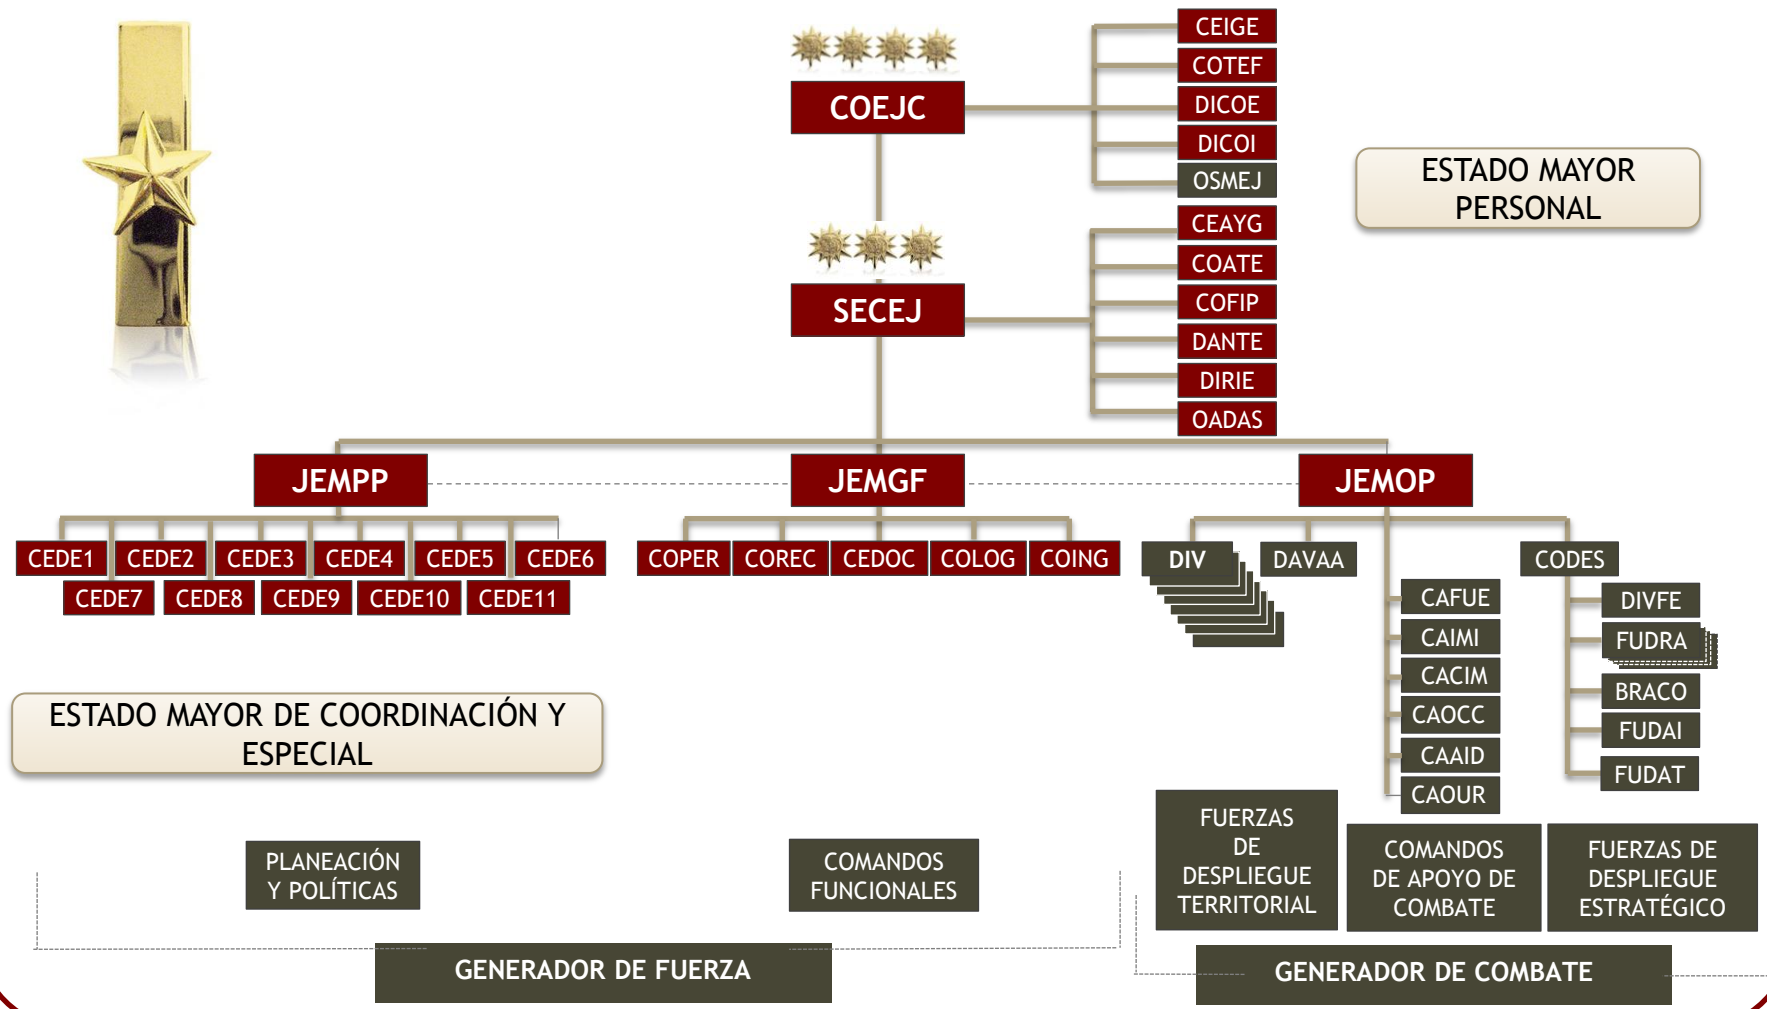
COEJC

CEIGE
COTEF
DICOE
DICOI
OSMEJ

ESTADO MAYOR PERSONAL

SECEJ

CEAYG
COATE
COFIP
DANTE
DIRIE
OADAS

JEMPP

JEMGF

JEMOP

CEDE1 CEDE2 CEDE3 CEDE4 CEDE5 CEDE6
CEDE7 CEDE8 CEDE9 CEDE10 CEDE11

COPER COREC CEDOC COLOG COING

DIV DAVAA

CODES

CAFUE
CAIMI
CACIM
CAOCC
CAAID
CAOUR

DIVFE
FUDRA
BRACO
FUDAI
FUDAT

ESTADO MAYOR DE COORDINACIÓN Y ESPECIAL

PLANEACIÓN Y POLÍTICAS

COMANDOS FUNCIONALES

FUERZAS DE DESPLIEGUE TERRITORIAL

COMANDOS DE APOYO DE COMBATE

FUERZAS DE DESPLIEGUE ESTRATÉGICO

GENERADOR DE FUERZA

GENERADOR DE COMBATE